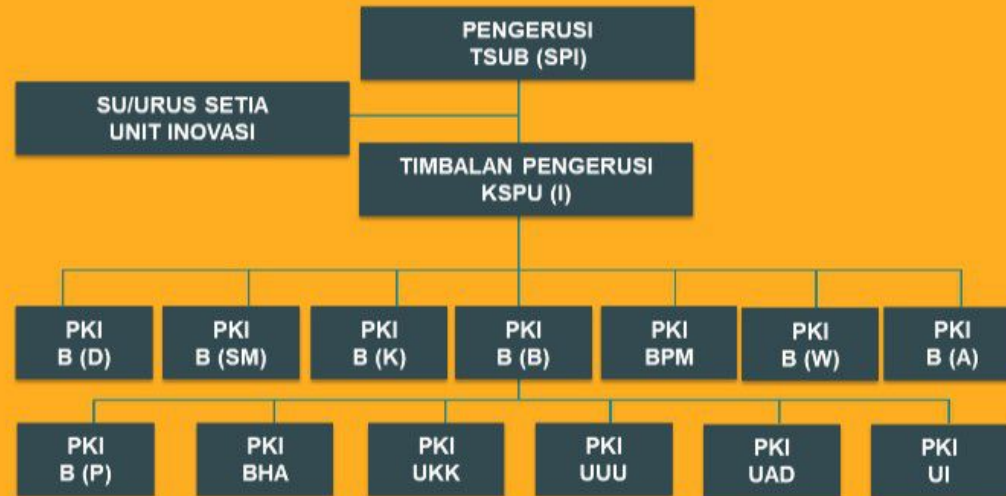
PENGERUSI
TSUB (SPI)

SU/URUS SETIA
UNIT INOVASI

TIMBALAN PENGERUSI
KSPU (I)

PKI
B (D)

PKI
B (SM)

PKI
B (K)

PKI
B (B)

PKI
BPM

PKI
B (W)

PKI
B (A)

PKI
B (P)

PKI
BHA

PKI
UKK

PKI
UUU

PKI
UAD

PKI
UI